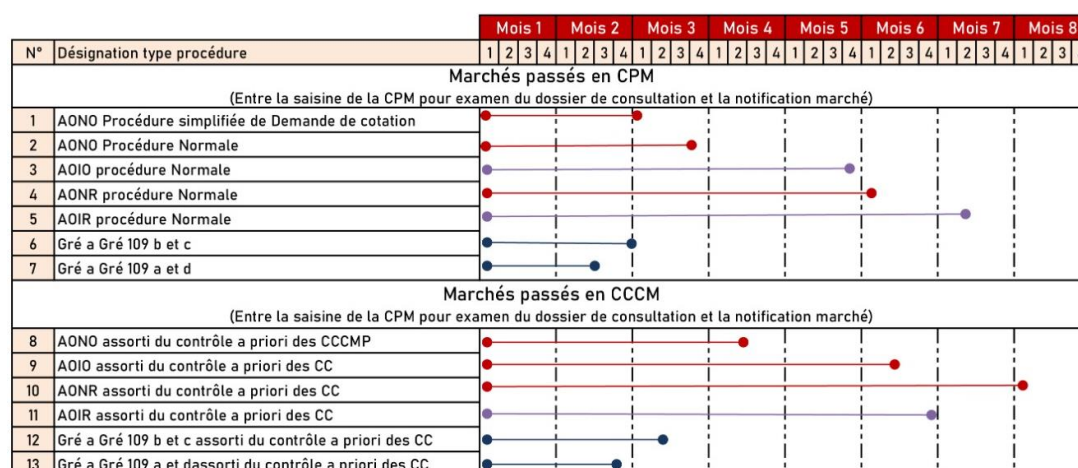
| N° | Désignation type procédure | Mois 1 | Mois 2 | Mois 3 | Mois 4 | Mois 5 | Mois 6 | Mois 7 | Mois 8 |
|---|---|---|---|---|---|---|---|---|---|
| | | 1 2 3 4 | 1 2 3 4 | 1 2 3 4 | 1 2 3 4 | 1 2 3 4 | 1 2 3 4 | 1 2 3 4 | 1 2 3 |

Marchés passés en CPM

(Entre la saisine de la CPM pour examen du dossier de consultation et la notification marché)

| N° | Désignation type procédure |
|---|---|
| 1 | AONO Procédure simplifiée de Demande de cotation |
| 2 | AONO Procédure Normale |
| 3 | AOIO procédure Normale |
| 4 | AONR procédure Normale |
| 5 | AOIR procédure Normale |
| 6 | Gré a Gré 109 b et c |
| 7 | Gré a Gré 109 a et d |

Marchés passés en CCCM

(Entre la saisine de la CPM pour examen du dossier de consultation et la notification marché)

| N° | Désignation type procédure |
|---|---|
| 8 | AONO assorti du contrôle a priori des CCCMP |
| 9 | AOIO assorti du contrôle a priori des CC |
| 10 | AONR assorti du contrôle a priori des CC |
| 11 | AOIR assorti du contrôle a priori des CC |
| 12 | Gré a Gré 109 b et c assorti du contrôle a priori des CC |
| 13 | Gré a Gré 109 a et dassorti du contrôle a priori des CC |